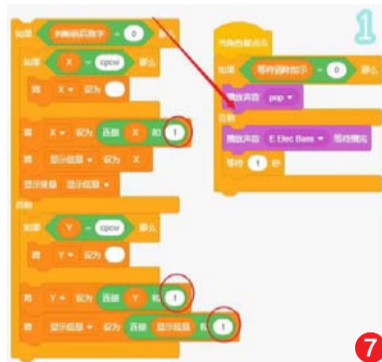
如果 判断循环数字 = 0 那么
如果 X = cpcw 那么
将 X ▾ 设为
将 X ▾ 设为 连接 X 和 1
将 显示结果 ▾ 设为 X
显示变量 显示结果 ▾
否则
如果 Y = cpcw 那么
将 Y ▾ 设为
将 Y ▾ 设为 连接 Y 和 1
将 显示结果 ▾ 设为 连接 显示结果 和 1

当角色被点击
如果 等待说明数字 = 0 那么
播放声音 pop ▾
否则
播放声音 E Elec Bass ▾ 等待播完
等待 1 秒

1

7